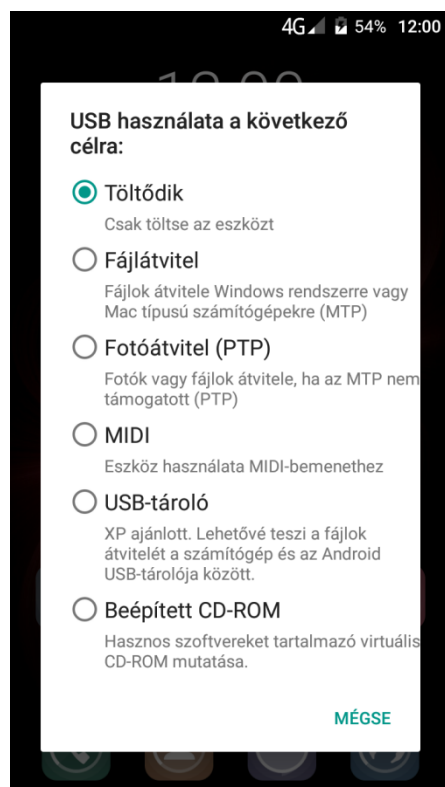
4G 54% 12:00

USB használata a következő célra:

Töltődik

Csak töltse az eszközt

Fájlátvitel

Fájlok átvitele Windows rendszerre vagy Mac típusú számítógépekre (MTP)

Fotóátvitel (PTP)

Fotók vagy fájlok átvitele, ha az MTP nem támogatott (PTP)

MIDI

Eszköz használata MIDI-bemenethez

USB-tároló

XP ajánlott. Lehetővé teszi a fájlok átvitelét a számítógép és az Android USB-tárolója között.

Beépített CD-ROM

Hasznos szoftvereket tartalmazó virtuális CD-ROM mutatása.

MÉGSE